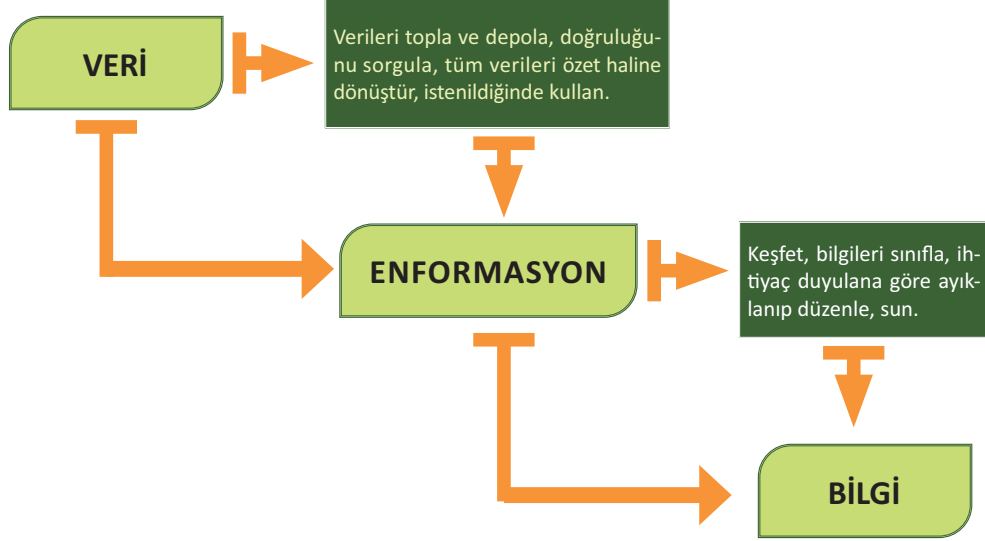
VERİ

Verileri topla ve depola, doğruluğunu sorgula, tüm verileri özet haline dönüştür, istenildiğinde kullan.

ENFORMASYON

Keşfet, bilgileri sınıfla, ihtiyaç duyulana göre ayıklanıp düzenle, sun.

BİLGİ